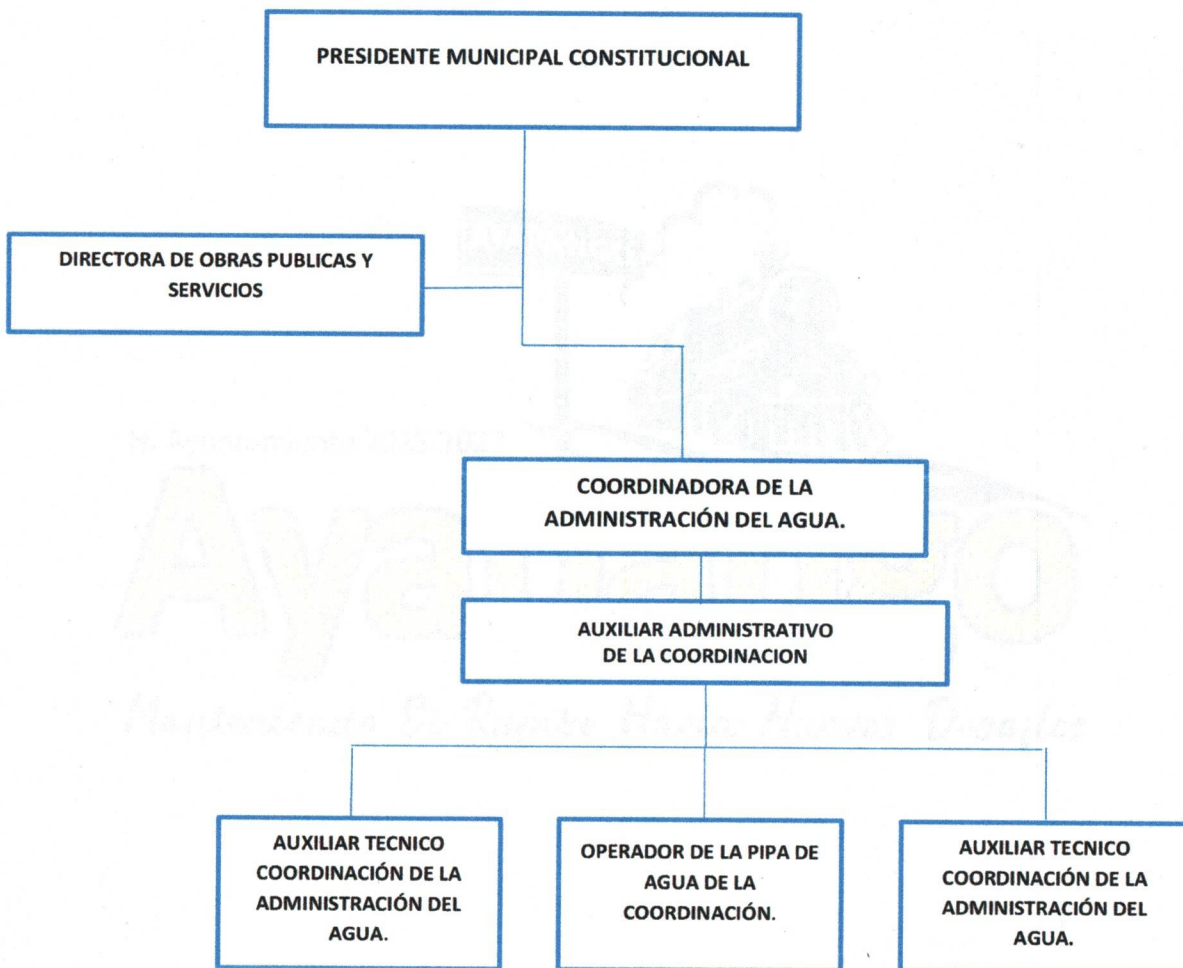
PRESIDENTE MUNICIPAL CONSTITUCIONAL

DIRECTORA DE OBRAS PUBLICAS Y SERVICIOS

COORDINADORA DE LA ADMINISTRACIÓN DEL AGUA.

AUXILIAR ADMINISTRATIVO DE LA COORDINACION

AUXILIAR TECNICO COORDINACIÓN DE LA ADMINISTRACIÓN DEL AGUA.

OPERADOR DE LA PIPA DE AGUA DE LA COORDINACIÓN.

AUXILIAR TECNICO COORDINACIÓN DE LA ADMINISTRACIÓN DEL AGUA.